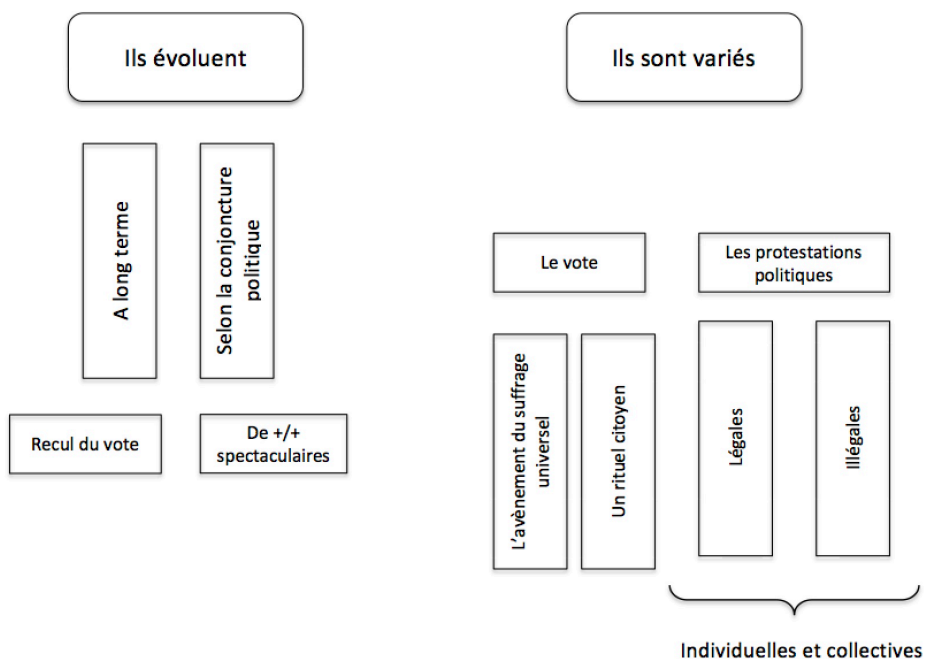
Ils évoluent

A long terme

Selon la conjoncture politique

Recul du vote

De +/+ spectaculaires

Ils sont variés

Le vote

Les protestations politiques

L'avènement du suffrage universel

Un rituel citoyen

Légales

Illégales

Individuelles et collectives